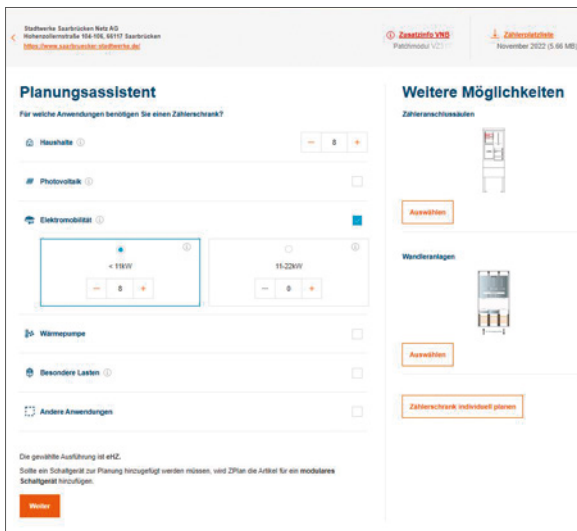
Stadtwerke Saarbrücken Netz AG
Hohenzollernstraße 104-106, 66117 Saarbrücken
https://www.saarbruecker-stadtwerke.de/

Zusatzinfo VNB
Patchmodul V2.1

Zählerplatzliste
November 2022 (5.66 MB)

Planungsassistent

Für welche Anwendungen benötigen Sie einen Zählerschrank?

Haushalte

– 8 +

Photovoltaik

Elektromobilität

< 11kW

– 8 +

11-22kW

– 0 +

Wärmepumpe

Besondere Lasten

Andere Anwendungen

Die gewählte Ausführung ist eHZ.

Sollte ein Schaltgerät zur Planung hinzugefügt werden müssen, wird ZPlan die Artikel für ein modulares Schaltgerät hinzufügen.

Weiter

Weitere Möglichkeiten

Zähleranschlusssäulen

Auswählen

Wandleranlagen

Auswählen

Zählerschrank individuell planen